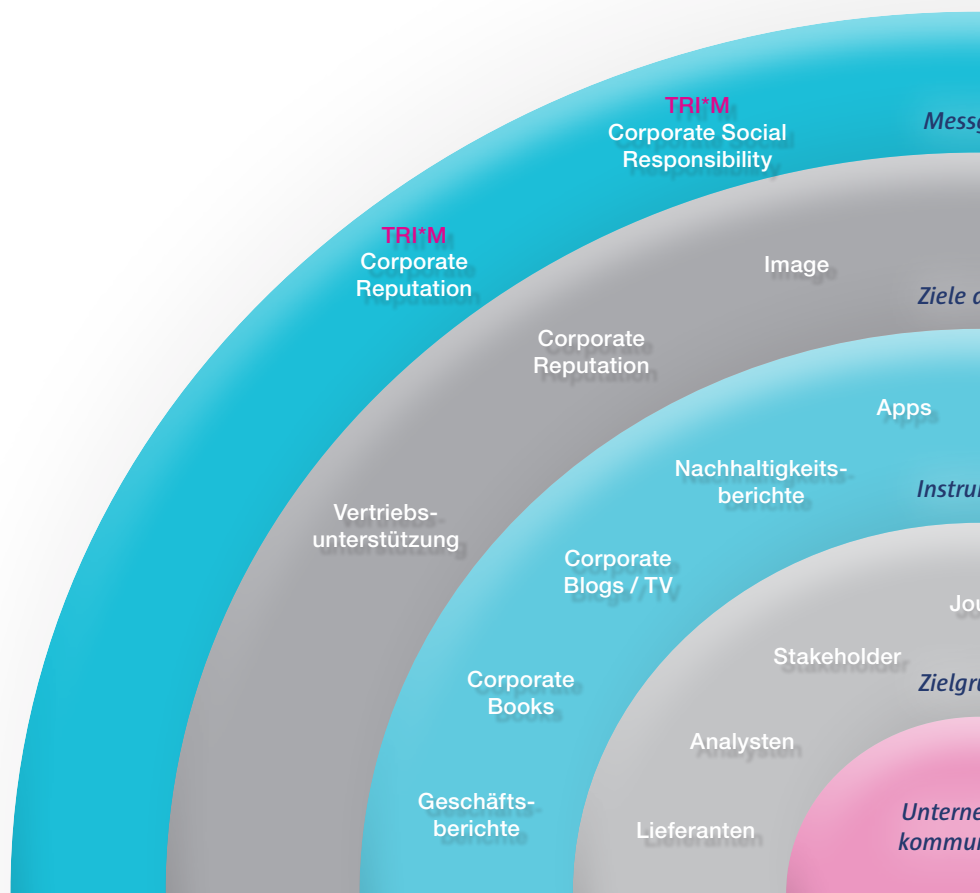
TRI*M
Corporate Social Responsibility

Messg

TRI*M
Corporate Reputation

Image

Ziele d

Corporate Reputation

Apps

Nachhaltigkeitsberichte

Instru

Vertriebsunterstützung

Corporate Blogs / TV

Jou

Stakeholder

Zielgr

Corporate Books

Analysten

Geschäftsberichte

Lieferanten

Unterne
kommu